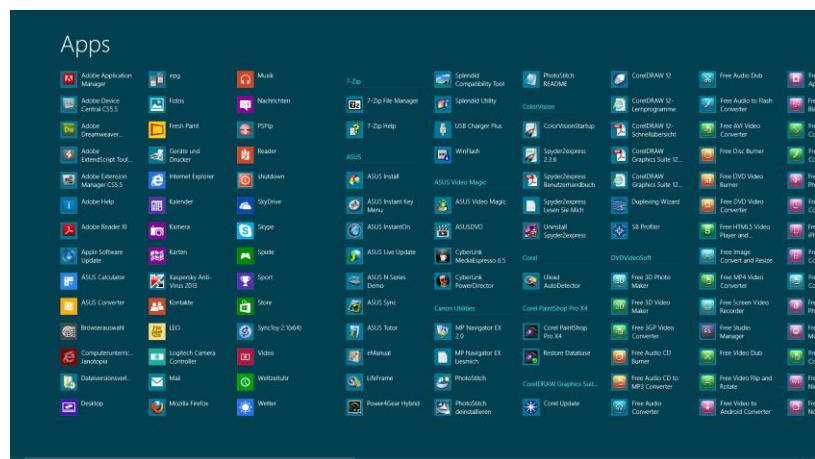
Apps

Adobe Application Manager
Adobe Device Central CS5.5
Adobe Dreamweaver...
Adobe ExtendScript Tool...
Adobe Extension Manager CS5.5
Adobe Help
Adobe Reader XI
Apple Software Update
ASUS Calculator
ASUS Converter
Browserauswahl
Computerunterric... Janotopia
Dateiversionsverl...
Desktop

epg
Fotos
Fresh Paint
Geräte und Drucker
Internet Explorer
Kalender
Kamera
Karten
Kaspersky Anti-Virus 2013
Kontakte
LEO
Logitech Camera Controller
Mail
Mozilla Firefox

Musik
Nachrichten
PSftp
Reader
shutdown
SkyDrive
Skype
Spiele
Sport
Store
SyncToy 2.1(x64)
Video
Weltzeituhr
Wetter

7-Zip
7-Zip File Manager
7-Zip Help
ASUS
ASUS Install
ASUS Instant Key Menu
ASUS InstantOn
ASUS Live Update
ASUS N Series Demo
ASUS Sync
ASUS Tutor
eManual
LifeFrame
Power4Gear Hybrid

Splendid Compatibility Tool
Splendid Utility
USB Charger Plus
WinFlash
ASUS Video Magic
ASUS Video Magic
ASUSDVD
CyberLink MediaEspresso 6.5
CyberLink PowerDirector
Canon Utilities
MP Navigator EX 2.0
MP Navigator EX Liesmich
PhotoStitch
PhotoStitch deinstallieren

PhotoStitch README
ColorVision
ColorVisionStartup
Spyder2express 2.3.6
Spyder2express Benutzerhandbuch
Spyder2express Lesen Sie Mich
Uninstall Spyder2express
Corel
Ulead AutoDetector
Corel PaintShop Pro X4
Corel PaintShop Pro X4
Restore Database
CorelDRAW Graphics Suit...
Corel Update

CorelDRAW 12
CorelDRAW 12-Lernprogramme
CorelDRAW 12-Schnellübersicht
CorelDRAW Graphics Suite 12...
CorelDRAW Graphics Suite 12...
Duplexing Wizard
SB Profiler
DVDVideoSoft
Free 3D Photo Maker
Free 3D Video Maker
Free 3GP Video Converter
Free Audio CD Burner
Free Audio CD to MP3 Converter
Free Audio Converter

Free Audio Dub
Free Audio to Flash Converter
Free AVI Video Converter
Free Disc Burner
Free DVD Video Burner
Free DVD Video Converter
Free HTML5 Video Player and...
Free Image Convert and Resize
Free MP4 Video Converter
Free Screen Video Recorder
Free Studio Manager
Free Video Dub
Free Video Flip and Rotate
Free Video to Android Converter